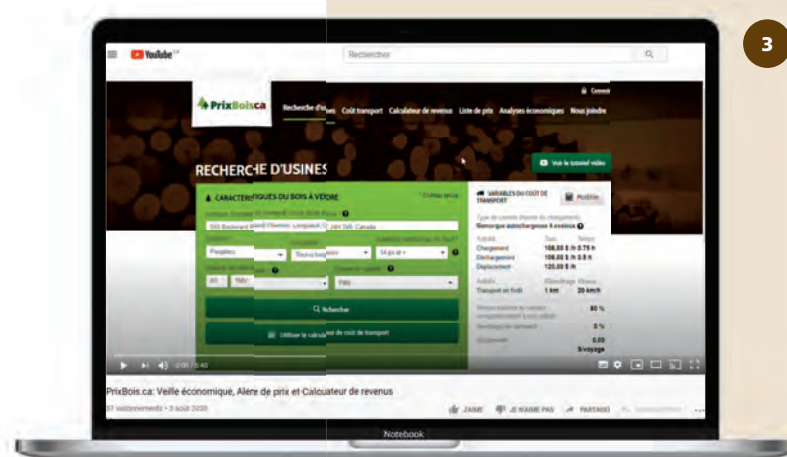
3

YouTube CA

Rechercher

PrixBois.ca

Recherche d'usines Coût transport Calculateur de revenus Liste de prix Analyses économiques Nous joindre

Connexion

RECHERCHE D'USINES

Voir le tutoriel vidéo

CARACTÉRISTIQUES DU BOIS À VENDRE

VARIABLES DU COÛT DE TRANSPORT

Modifier

Remorque autochargeuse 4 essieux

Chargement 108,00 $ /h 0,75 h
Déchargement 108,00 $ /h 0,5 h
Déplacement 120,00 $ /h

Transport en forêt 1 km 20 km/h

80 %

0 %

0,00
$/voyage

Rechercher

Utiliser le calculateur de coût de transport

2:00 / 5:40

PrixBois.ca: Veille économique, Alere de prix et Calcuateur de revenus

37 visionnements • 3 août 2020

J'AIME JE N'AIME PAS PARTAGER

Notebook